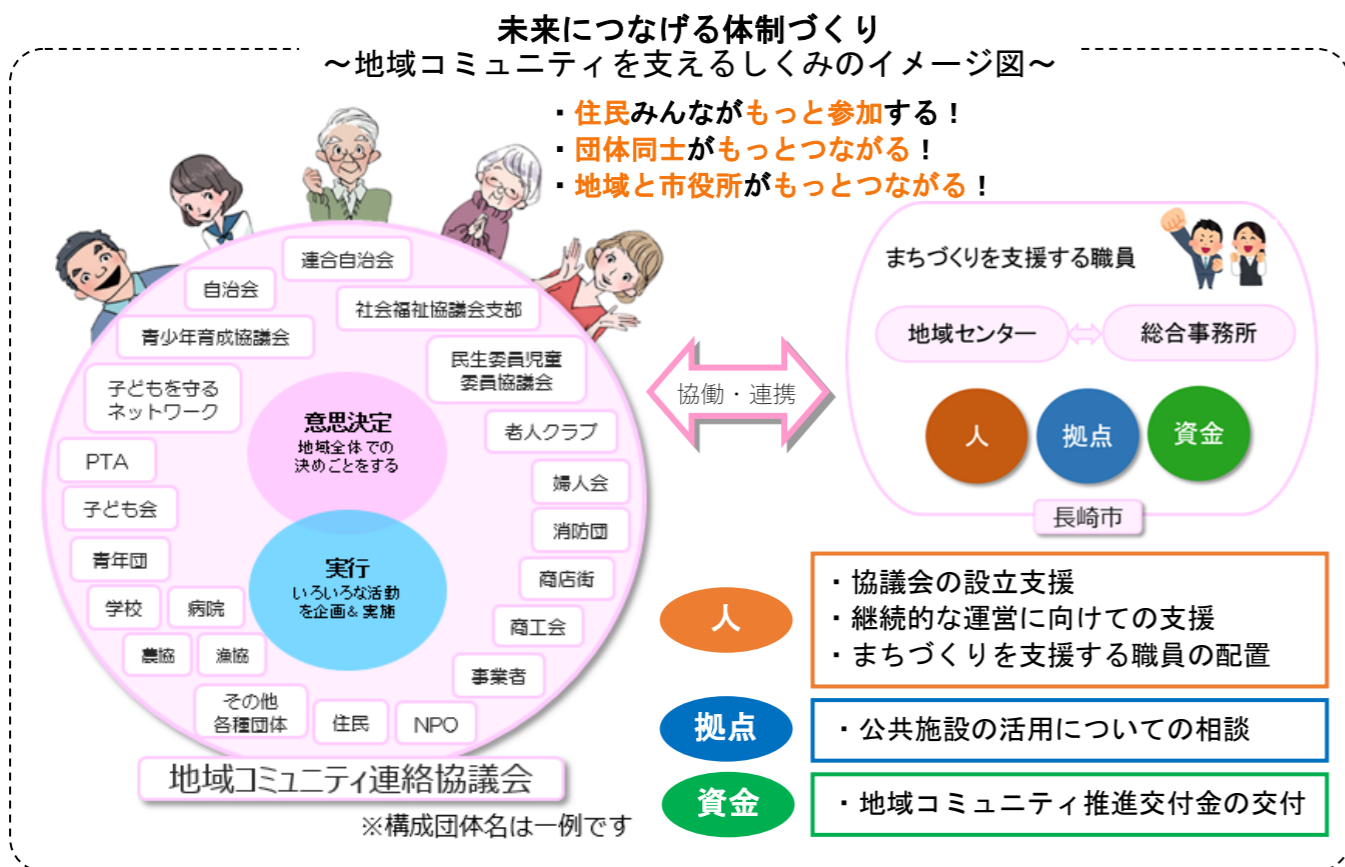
未来につなげる体制づくり
～地域コミュニティを支えるしくみのイメージ図～

・住民みんながもっと参加する！
・団体同士がもっとつながる！
・地域と市役所がもっとつながる！

連合自治会

自治会

社会福祉協議会支部

青少年育成協議会

民生委員児童委員協議会

子どもを守るネットワーク

意思決定
地域全体での決めごとをする

老人クラブ

PTA

婦人会

子ども会

消防団

実行
いろいろな活動を企画＆実施

青年団

商店街

学校

病院

商工会

農協

漁協

事業者

その他各種団体

住民

NPO

地域コミュニティ連絡協議会

※構成団体名は一例です

協働・連携

まちづくりを支援する職員

地域センター

総合事務所

人

拠点

資金

長崎市

人

・協議会の設立支援
・継続的な運営に向けての支援
・まちづくりを支援する職員の配置

拠点

・公共施設の活用についての相談

資金

・地域コミュニティ推進交付金の交付